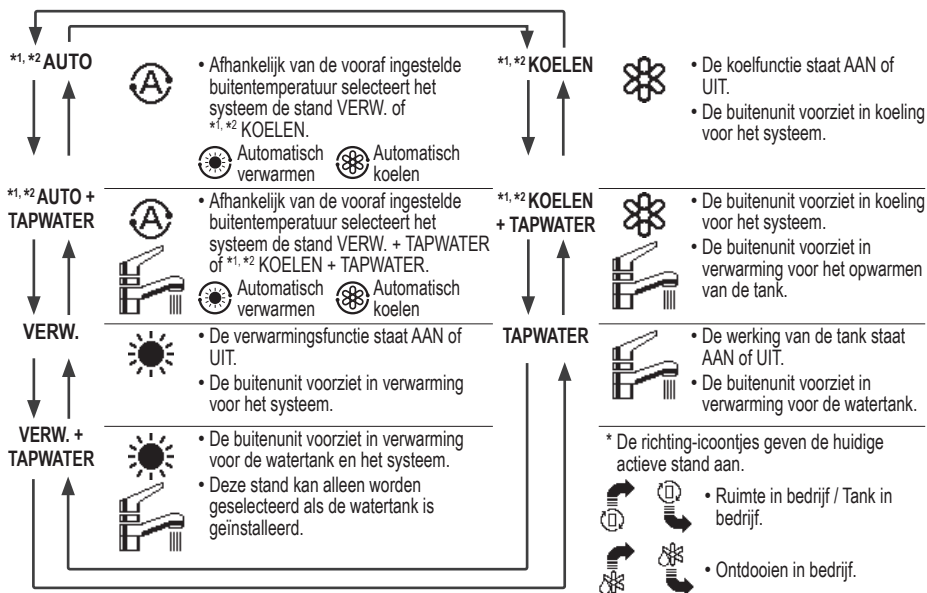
*1, *2 AUTO

• Afhankelijk van de vooraf ingestelde buitentemperatuur selecteert het systeem de stand VERW. of *1, *2 KOELEN.

Automatisch verwarmen

Automatisch koelen

*1, *2 AUTO + TAPWATER

• Afhankelijk van de vooraf ingestelde buitentemperatuur selecteert het systeem de stand VERW. + TAPWATER of *1, *2 KOELEN + TAPWATER.

Automatisch verwarmen

Automatisch koelen

VERW.

• De verwarmingsfunctie staat AAN of UIT.

• De buitenunit voorziet in verwarming voor het systeem.

VERW. + TAPWATER

• De buitenunit voorziet in verwarming voor de watertank en het systeem.

• Deze stand kan alleen worden geselecteerd als de watertank is geïnstalleerd.

*1, *2 KOELEN

• De koelfunctie staat AAN of UIT.

• De buitenunit voorziet in koeling voor het systeem.

*1, *2 KOELEN + TAPWATER

• De buitenunit voorziet in koeling voor het systeem.

• De buitenunit voorziet in verwarming voor het opwarmen van de tank.

TAPWATER

• De werking van de tank staat AAN of UIT.

• De buitenunit voorziet in verwarming voor de watertank.

* De richting-icoontjes geven de huidige actieve stand aan.

• Ruimte in bedrijf / Tank in bedrijf.

• Ontdooien in bedrijf.